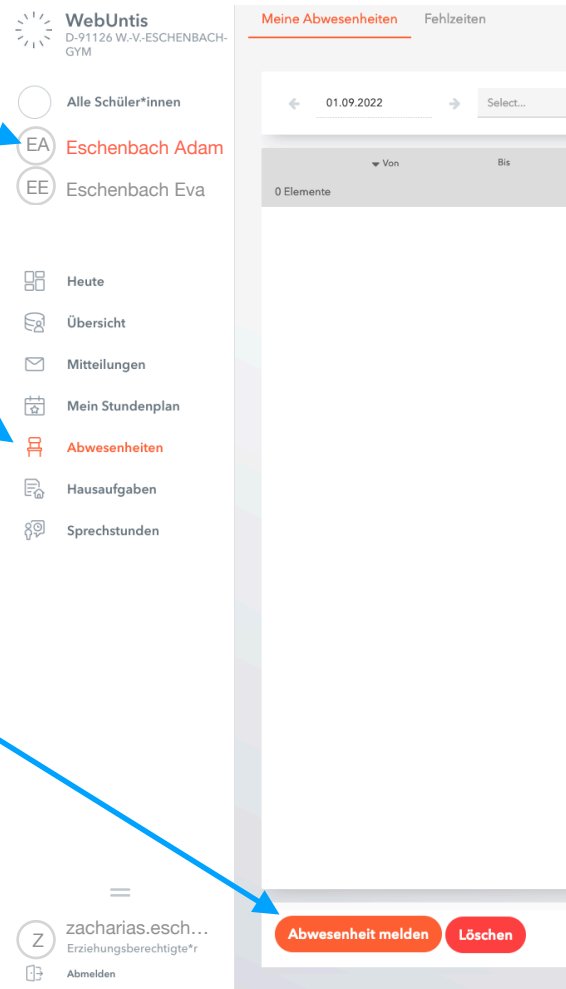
WebUntis
D-91126 W.-V.-ESCHENBACH-GYM

Alle Schüler*innen
EA Eschenbach Adam
EE Eschenbach Eva

Heute
Übersicht
Mitteilungen
Mein Stundenplan
Abwesenheiten
Hausaufgaben
Sprechstunden

Z zacharias.esch…
Erziehungsberechtigte*r
Abmelden

Meine Abwesenheiten Fehlzeiten

01.09.2022 Select...

Von Bis
0 Elemente

Abwesenheit melden Löschen